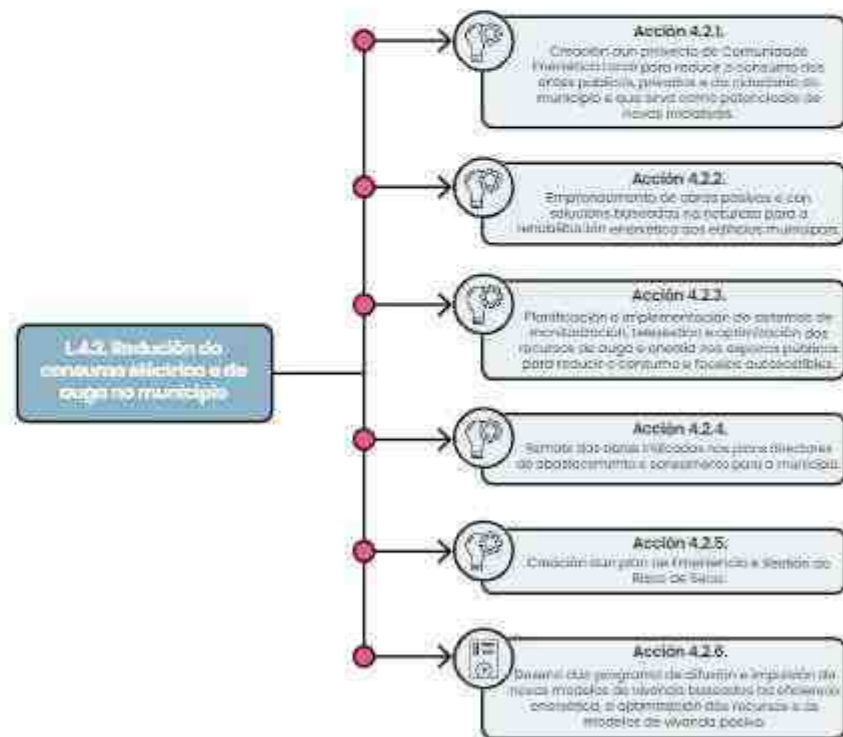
L.A.2. Redución do consumo eléctrico e de auga no municipio

Acción 4.2.1.
Creación dun proxecto de Comunidade Enerxética Local para reducir o consumo dos entes públicos, privados e da cidadanía do municipio e que sirva como potenciador de novas iniciativas.

Acción 4.2.2.
Emprendemento de obras pasivas e con solucións baseadas na natureza para a rehabilitación enerxética dos edificios municipais.

Acción 4.2.3.
Planificación e implementación de sistemas de monitorización, telexestión e optimización dos recursos de auga e enerxía nos espazos públicos para reducir o consumo e facelos autosostibles.

Acción 4.2.4.
Remate das obras indicadas nos plans directores de abastecemento e saneamento para o municipio.

Acción 4.2.5.
Creación dun plan de Emerxencia e Xestión do Risco de Seca.

Acción 4.2.6.
Deseño dun programa de difusión e impulsión de novos modelos de vivenda baseados na eficiencia enerxética, a optimización dos recursos e os modelos de vivenda pasiva.